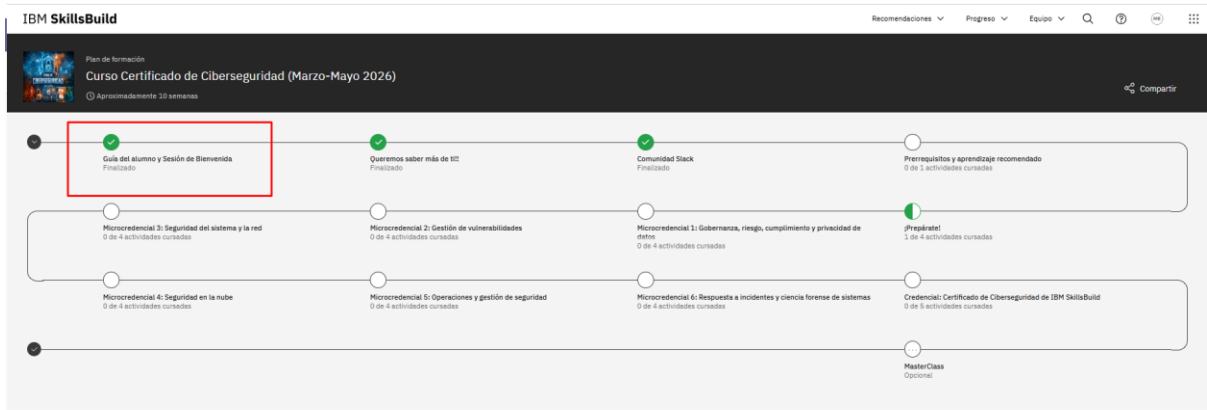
IBM SkillsBuild

Recomendaciones Progreso Equipo

Plan de formación

Curso Certificado de Ciberseguridad (Marzo-Mayo 2026)

Aproximadamente 10 semanas

Compartir

Guía del alumno y Sesión de Bienvenida
Finalizado

Queremos saber más de ti!!
Finalizado

Comunidad Slack
Finalizado

Prerrequisitos y aprendizaje recomendado
0 de 1 actividades cursadas

Microcredencial 3: Seguridad del sistema y la red
0 de 4 actividades cursadas

Microcredencial 2: Gestión de vulnerabilidades
0 de 4 actividades cursadas

Microcredencial 1: Gobernanza, riesgo, cumplimiento y privacidad de datos
0 de 4 actividades cursadas

¡Prepárate!
1 de 4 actividades cursadas

Microcredencial 4: Seguridad en la nube
0 de 4 actividades cursadas

Microcredencial 5: Operaciones y gestión de seguridad
0 de 4 actividades cursadas

Microcredencial 6: Respuesta a incidentes y ciencia forense de sistemas
0 de 4 actividades cursadas

Credencial: Certificado de Ciberseguridad de IBM SkillsBuild
0 de 5 actividades cursadas

MasterClass
Opcional